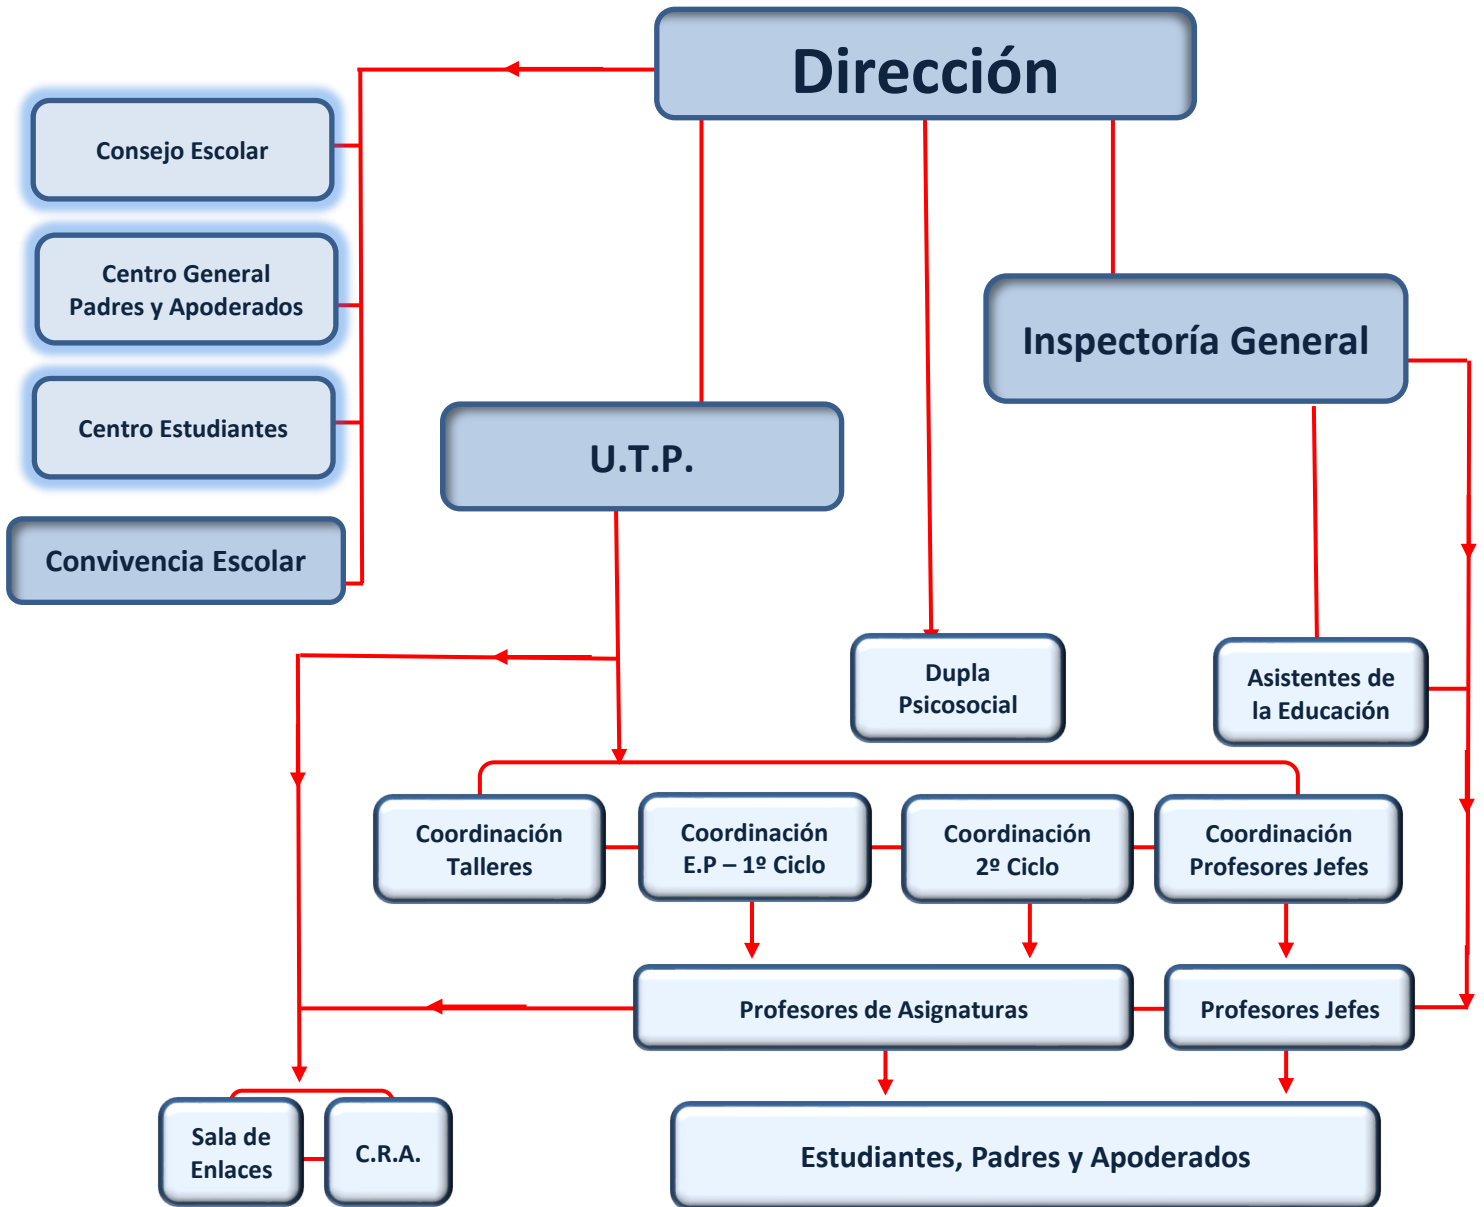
Dirección

Consejo Escolar

Centro General Padres y Apoderados

Centro Estudiantes

Convivencia Escolar

U.T.P.

Inspectoría General

Dupla Psicosocial

Asistentes de la Educación

Coordinación Talleres

Coordinación E.P – 1º Ciclo

Coordinación 2º Ciclo

Coordinación Profesores Jefes

Profesores de Asignaturas

Profesores Jefes

Sala de Enlaces

C.R.A.

Estudiantes, Padres y Apoderados